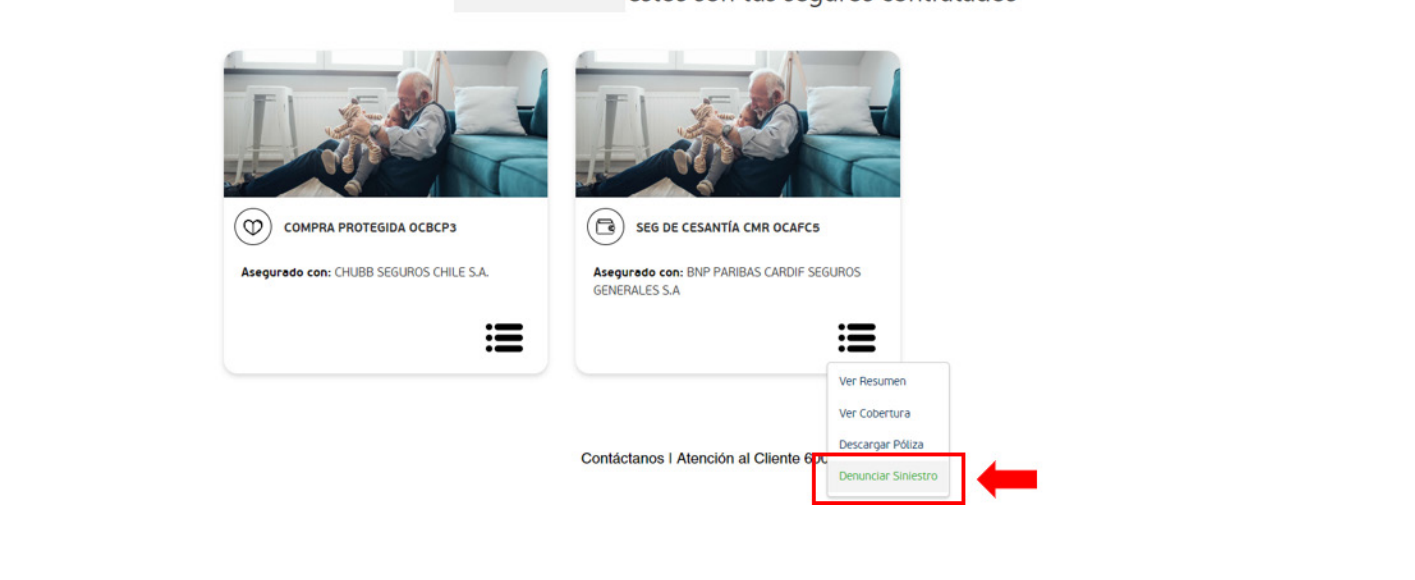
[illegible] estos son tus seguros contratados

COMPRA PROTEGIDA OCBCP3

Asegurado con: CHUBB SEGUROS CHILE S.A.

SEG DE CESANTÍA CMR OCAFC5

Asegurado con: BNP PARIBAS CARDIF SEGUROS GENERALES S.A

Ver Resumen
Ver Cobertura
Descargar Póliza
Denunciar Siniestro

Contáctanos | Atención al Cliente 60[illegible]